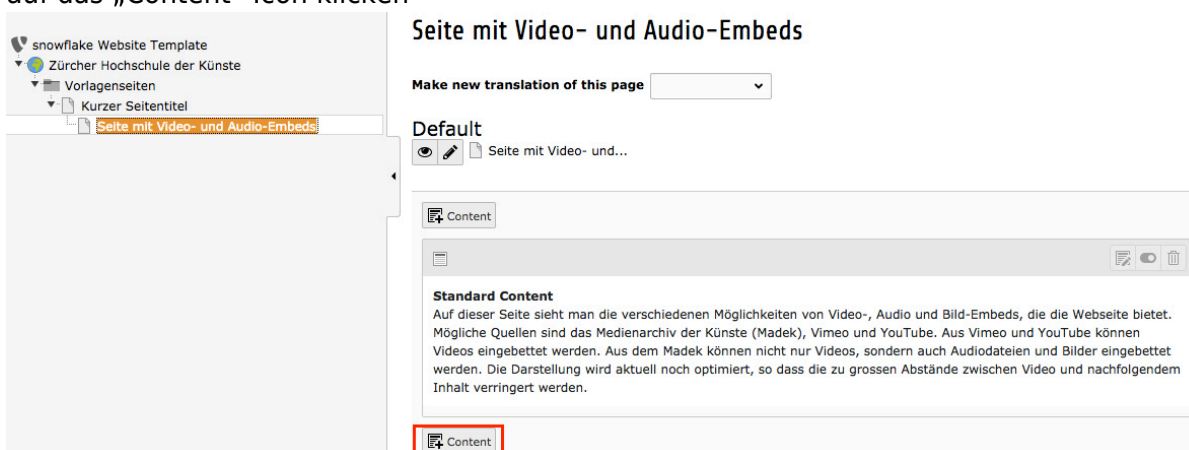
auf das „Content"-Icon klicken

snowflake Website Template
Zürcher Hochschule der Künste
Vorlagenseiten
Kurzer Seitentitel
Seite mit Video- und Audio-Embeds

Seite mit Video- und Audio-Embeds

Make new translation of this page

Default

Seite mit Video- und...

Content

Standard Content
Auf dieser Seite sieht man die verschiedenen Möglichkeiten von Video-, Audio und Bild-Embeds, die die Webseite bietet. Mögliche Quellen sind das Medienarchiv der Künste (Madek), Vimeo und YouTube. Aus Vimeo und YouTube können Videos eingebettet werden. Aus dem Madek können nicht nur Videos, sondern auch Audiodateien und Bilder eingebettet werden. Die Darstellung wird aktuell noch optimiert, so dass die zu grossen Abstände zwischen Video und nachfolgendem Inhalt verringert werden.

Content